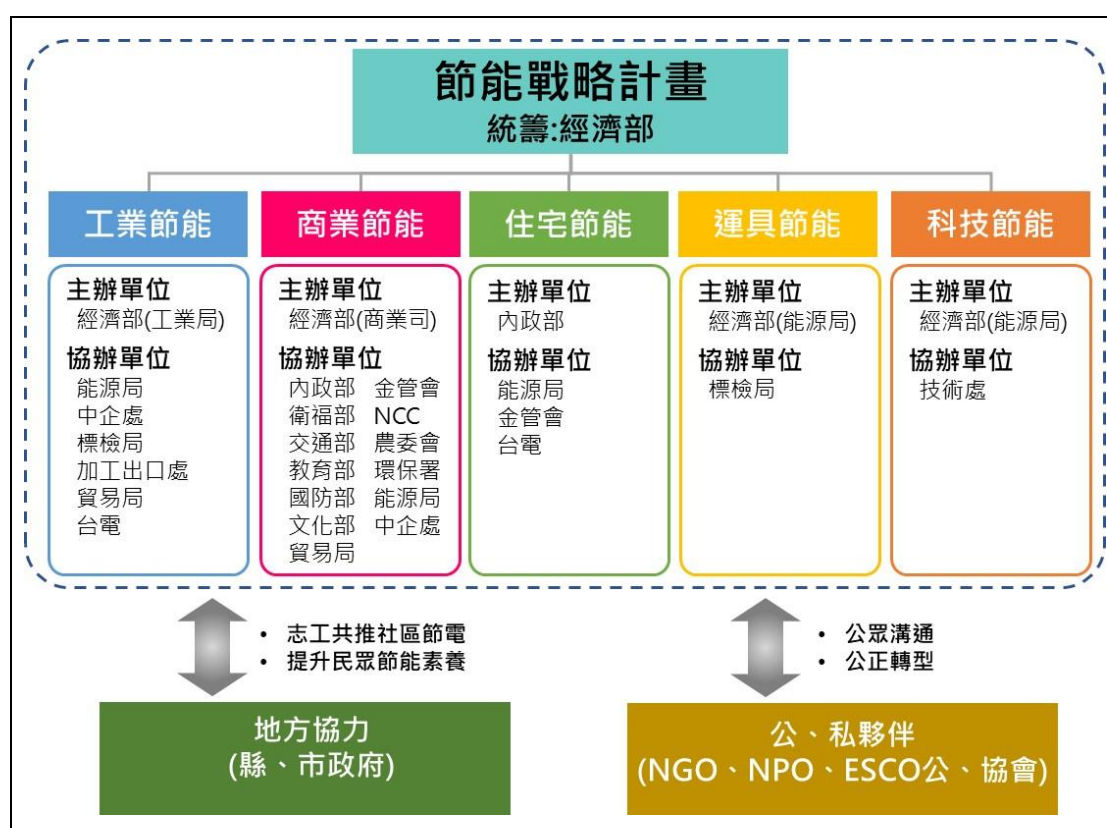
節能戰略計畫
統籌:經濟部

工業節能

主辦單位
經濟部(工業局)

協辦單位
能源局
中企處
標檢局
加工出口處
貿易局
台電

商業節能

主辦單位
經濟部(商業司)

協辦單位
內政部 金管會
衛福部 NCC
交通部 農委會
教育部 環保署
國防部 能源局
文化部 中企處
貿易局

住宅節能

主辦單位
內政部

協辦單位
能源局
金管會
台電

運具節能

主辦單位
經濟部(能源局)

協辦單位
標檢局

科技節能

主辦單位
經濟部(能源局)

協辦單位
技術處

• 志工共推社區節電
• 提升民眾節能素養

• 公眾溝通
• 公正轉型

地方協力
(縣、市政府)

公、私夥伴
(NGO、NPO、ESCO公、協會)